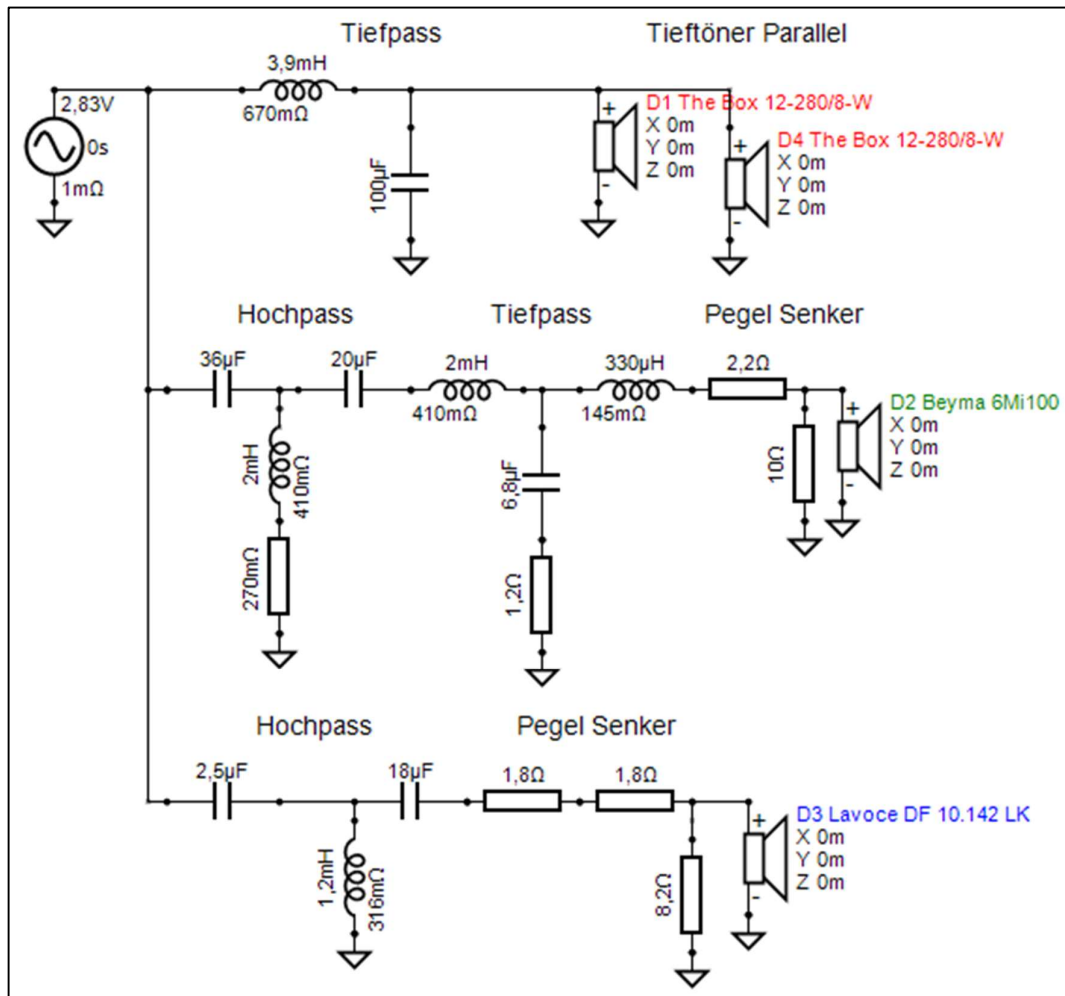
Tiefpass
Tieftöner Parallel
2,83V
0s
1mΩ
3,9mH
670mΩ
100µF
+
-
D1 The Box 12-280/8-W
X 0m
Y 0m
Z 0m
+
-
D4 The Box 12-280/8-W
X 0m
Y 0m
Z 0m

Hochpass
Tiefpass
Pegel Senker
36µF
20µF
2mH
410mΩ
330µH
145mΩ
2,2Ω
2mH
410mΩ
270mΩ
6,8µF
1,2Ω
10Ω
+
-
D2 Beyma 6Mi100
X 0m
Y 0m
Z 0m

Hochpass
Pegel Senker
2,5µF
18µF
1,8Ω
1,8Ω
1,2mH
316mΩ
8,2Ω
+
-
D3 Lavoce DF 10.142 LK
X 0m
Y 0m
Z 0m